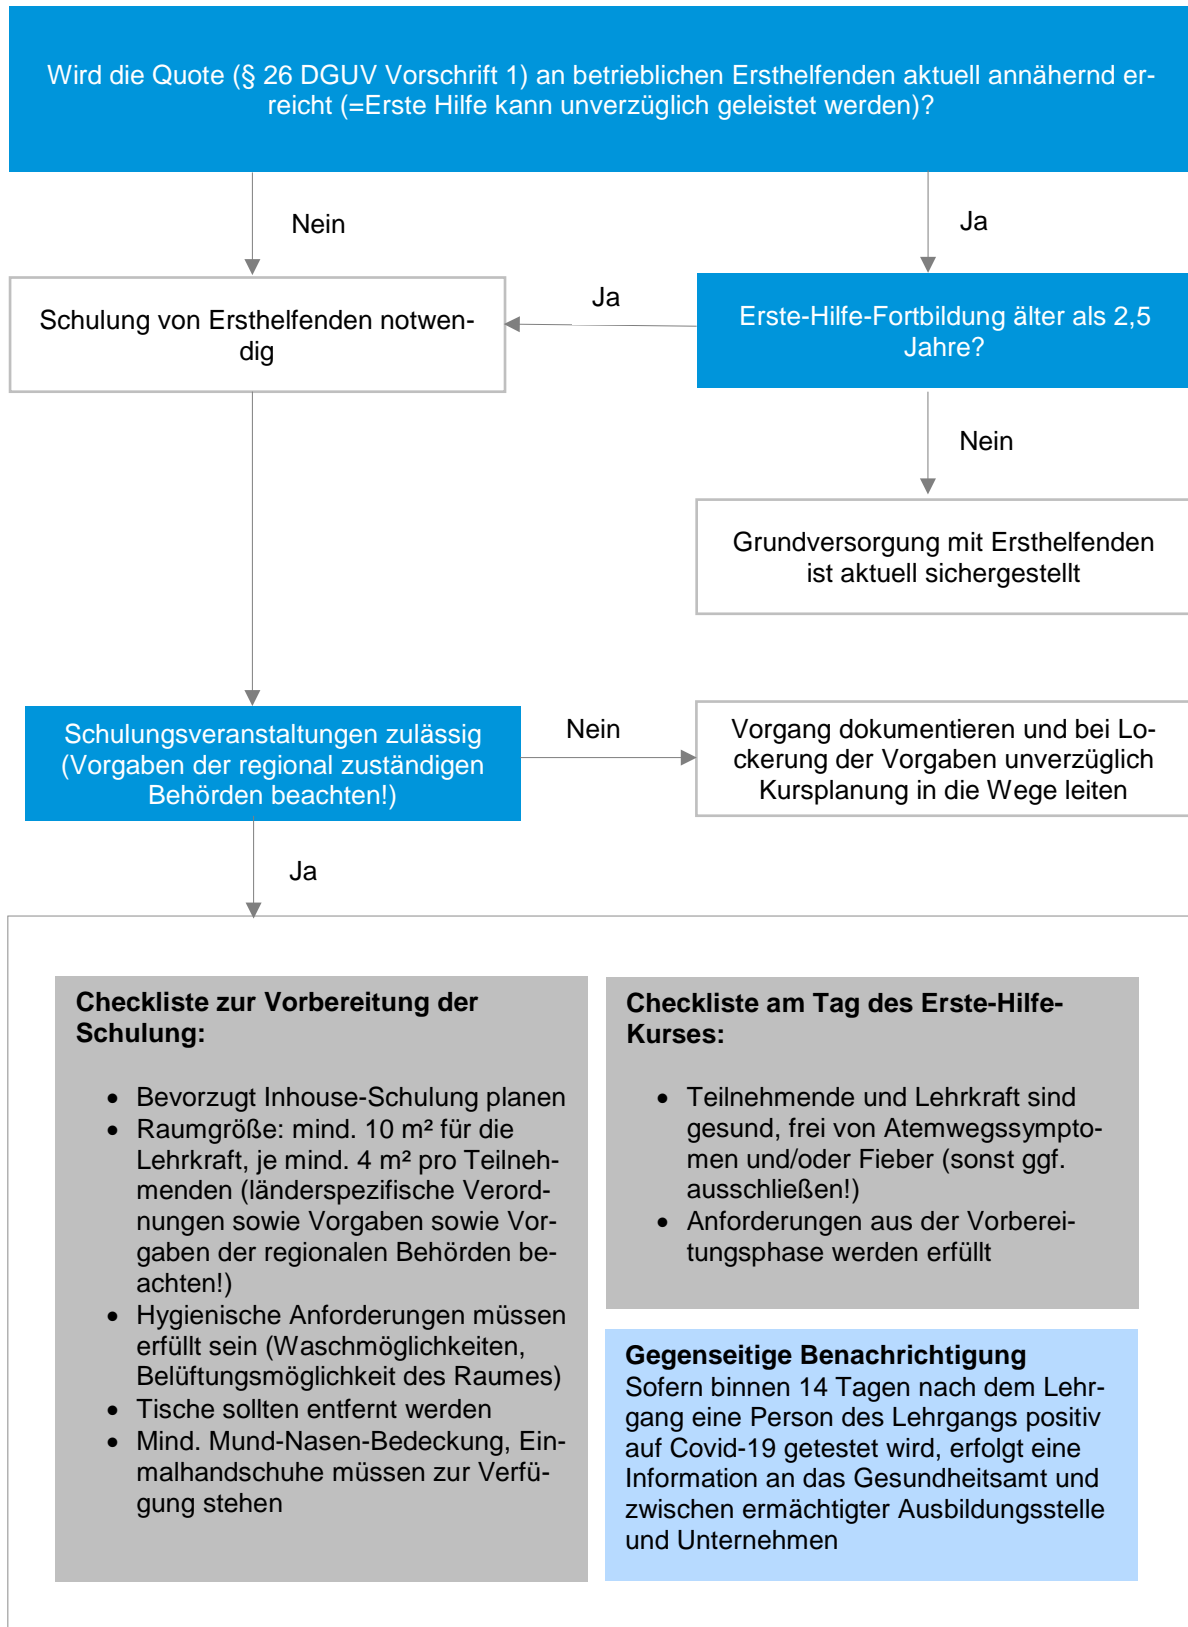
Wird die Quote (§ 26 DGUV Vorschrift 1) an betrieblichen Ersthelfenden aktuell annähernd erreicht (=Erste Hilfe kann unverzüglich geleistet werden)?

Nein

Ja

Schulung von Ersthelfenden notwendig

Ja

Erste-Hilfe-Fortbildung älter als 2,5 Jahre?

Nein

Grundversorgung mit Ersthelfenden ist aktuell sichergestellt

Schulungsveranstaltungen zulässig (Vorgaben der regional zuständigen Behörden beachten!)

Nein

Vorgang dokumentieren und bei Lockerung der Vorgaben unverzüglich Kursplanung in die Wege leiten

Ja

**Checkliste zur Vorbereitung der Schulung:**

- Bevorzugt Inhouse-Schulung planen
- Raumgröße: mind. 10 m² für die Lehrkraft, je mind. 4 m² pro Teilnehmenden (länderspezifische Verordnungen sowie Vorgaben sowie Vorgaben der regionalen Behörden beachten!)
- Hygienische Anforderungen müssen erfüllt sein (Waschmöglichkeiten, Belüftungsmöglichkeit des Raumes)
- Tische sollten entfernt werden
- Mind. Mund-Nasen-Bedeckung, Einmalhandschuhe müssen zur Verfügung stehen

**Checkliste am Tag des Erste-Hilfe-Kurses:**

- Teilnehmende und Lehrkraft sind gesund, frei von Atemwegssymptomen und/oder Fieber (sonst ggf. ausschließen!)
- Anforderungen aus der Vorbereitungsphase werden erfüllt

**Gegenseitige Benachrichtigung**
Sofern binnen 14 Tagen nach dem Lehrgang eine Person des Lehrgangs positiv auf Covid-19 getestet wird, erfolgt eine Information an das Gesundheitsamt und zwischen ermächtigter Ausbildungsstelle und Unternehmen